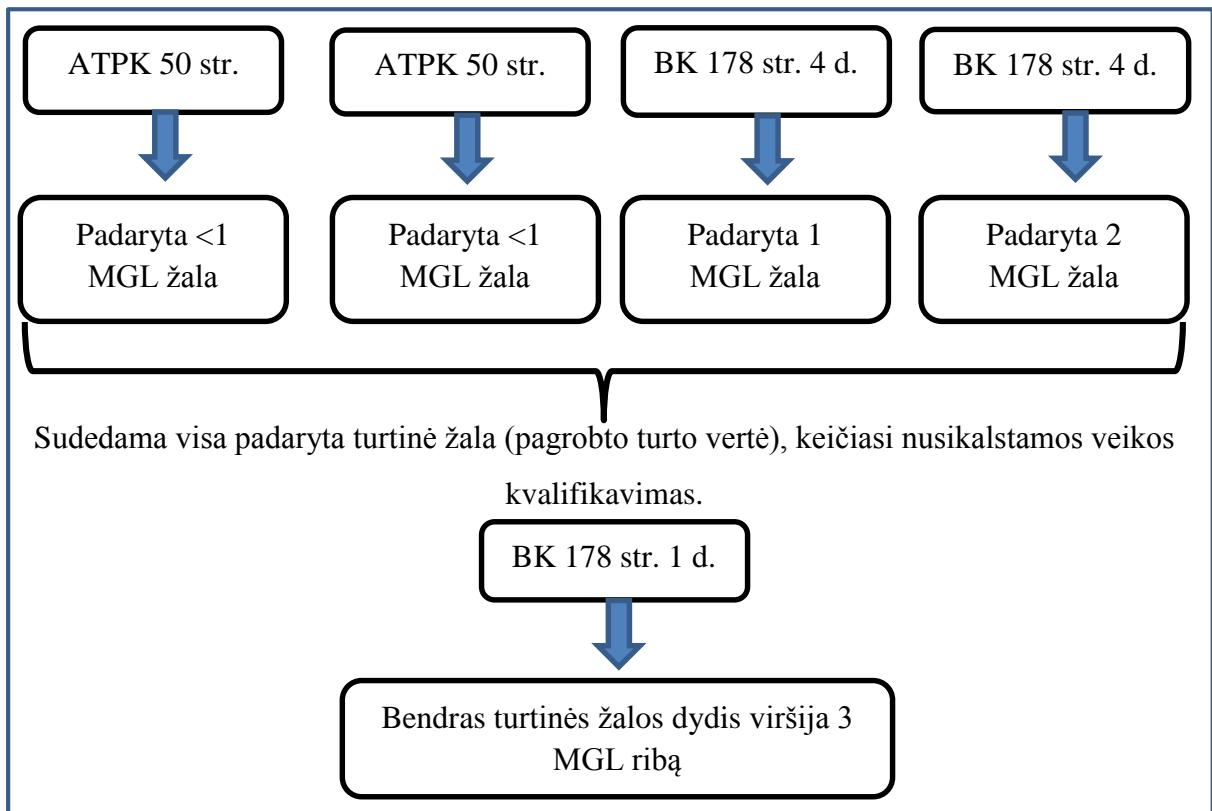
ATPK 50 str.

ATPK 50 str.

BK 178 str. 4 d.

BK 178 str. 4 d.

Padaryta <1 MGL žala

Padaryta <1 MGL žala

Padaryta 1 MGL žala

Padaryta 2 MGL žala

Sudedama visa padaryta turtinė žala (pagrobto turto vertė), keičiasi nusikalstamos veikos kvalifikavimas.

BK 178 str. 1 d.

Bendras turtinės žalos dydis viršija 3 MGL ribą